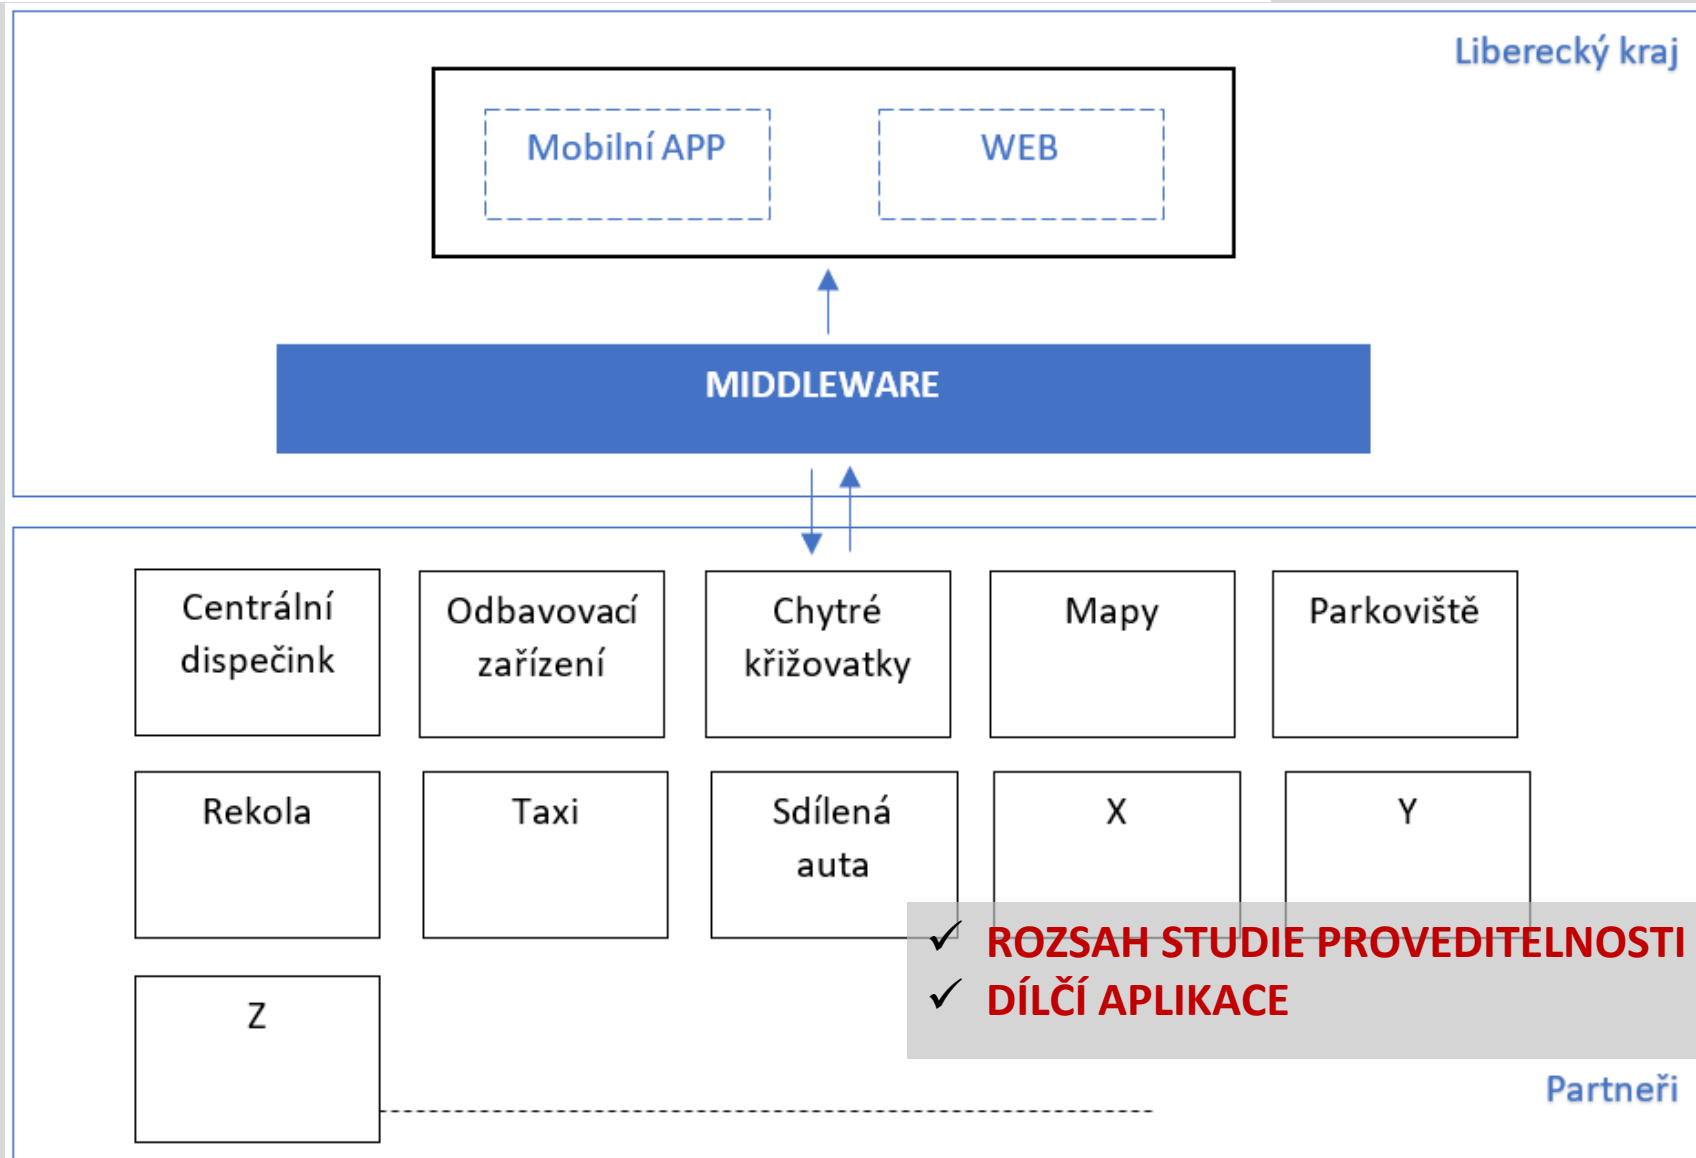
Liberecký kraj

Mobilní APP

WEB

MIDDLEWARE

Centrální dispečink

Odbavovací zařízení

Chytré křižovatky

Mapy

Parkoviště

Rekola

Taxi

Sdílená auta

X

Y

Z

✓ ROZSAH STUDIE PROVEDITELNOSTI
✓ DÍLČÍ APLIKACE

Partneři